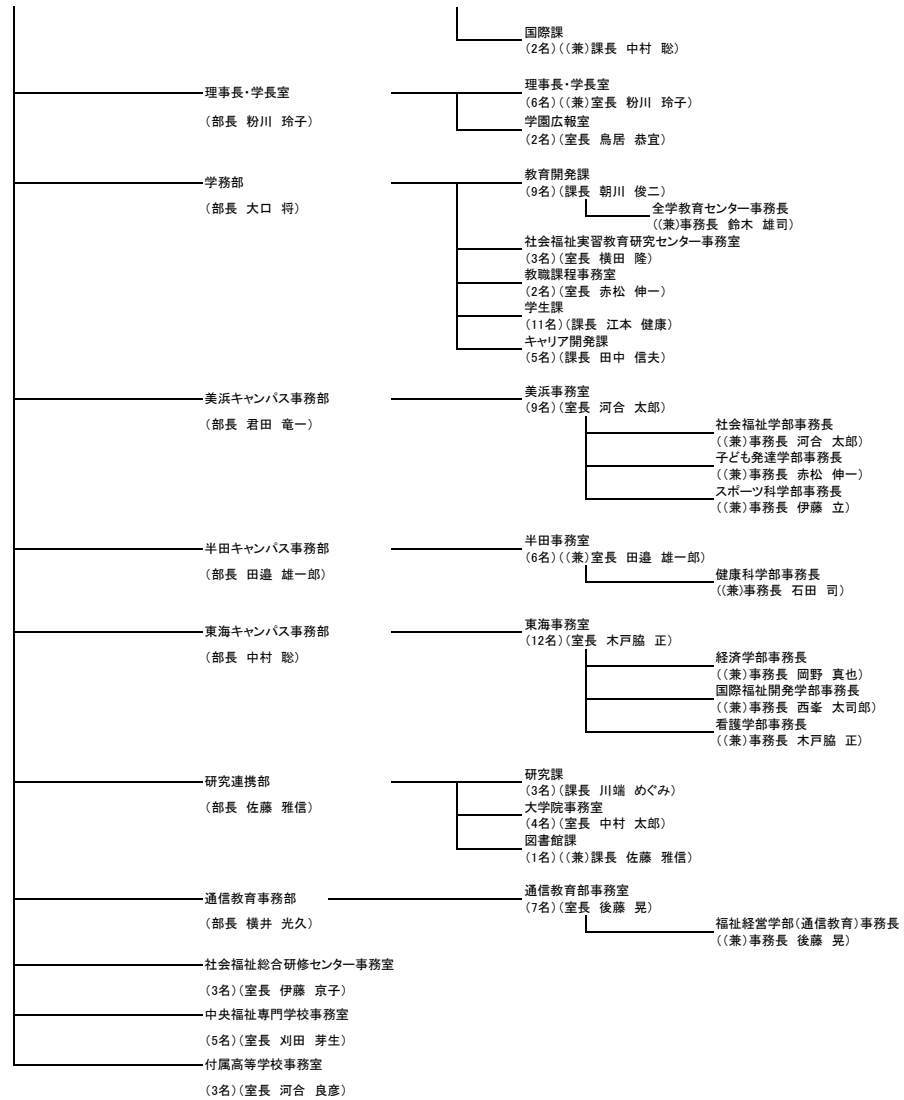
国際課
(2名)((兼)課長 中村 聡)

理事長･学長室
(部長 粉川 玲子)

理事長･学長室
(6名)((兼)室長 粉川 玲子)
学園広報室
(2名)(室長 鳥居 恭宜)

学務部
(部長 大口 将)

教育開発課
(9名)(課長 朝川 俊二)
全学教育センター事務長
((兼)事務長 鈴木 雄司)
社会福祉実習教育研究センター事務室
(3名)(室長 横田 隆)
教職課程事務室
(2名)(室長 赤松 伸一)
学生課
(11名)(課長 江本 健康)
キャリア開発課
(5名)(課長 田中 信夫)

美浜キャンパス事務部
(部長 君田 竜一)

美浜事務室
(9名)(室長 河合 太郎)
社会福祉学部事務長
((兼)事務長 河合 太郎)
子ども発達学部事務長
((兼)事務長 赤松 伸一)
スポーツ科学部事務長
((兼)事務長 伊藤 立)

半田キャンパス事務部
(部長 田邉 雄一郎)

半田事務室
(6名)((兼)室長 田邉 雄一郎)
健康科学部事務長
((兼)事務長 石田 司)

東海キャンパス事務部
(部長 中村 聡)

東海事務室
(12名)(室長 木戸脇 正)
経済学部事務長
((兼)事務長 岡野 真也)
国際福祉開発学部事務長
((兼)事務長 西峯 太司郎)
看護学部事務長
((兼)事務長 木戸脇 正)

研究連携部
(部長 佐藤 雅信)

研究課
(3名)(課長 川端 めぐみ)
大学院事務室
(4名)(室長 中村 太郎)
図書館課
(1名)((兼)課長 佐藤 雅信)

通信教育事務部
(部長 横井 光久)

通信教育部事務室
(7名)(室長 後藤 晃)
福祉経営学部(通信教育)事務長
((兼)事務長 後藤 晃)

社会福祉総合研修センター事務室
(3名)(室長 伊藤 京子)
中央福祉専門学校事務室
(5名)(室長 刈田 芽生)
付属高等学校事務室
(3名)(室長 河合 良彦)